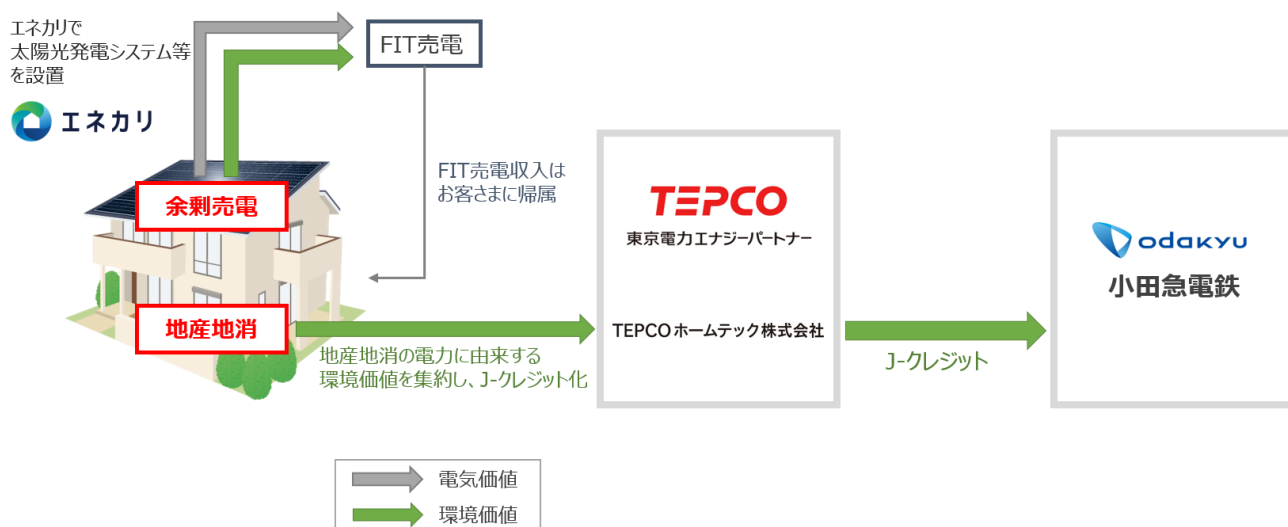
エネカリで
太陽光発電システム等
を設置

エネカリ

FIT売電

FIT売電収入は
お客さまに帰属

余剰売電

地産地消

地産地消の電力に由来する
環境価値を集約し、J-クレジット化

TEPCO
東京電力エナジーパートナー

TEPCOホームテック株式会社

J-クレジット

odakyu
小田急電鉄

電気価値
環境価値